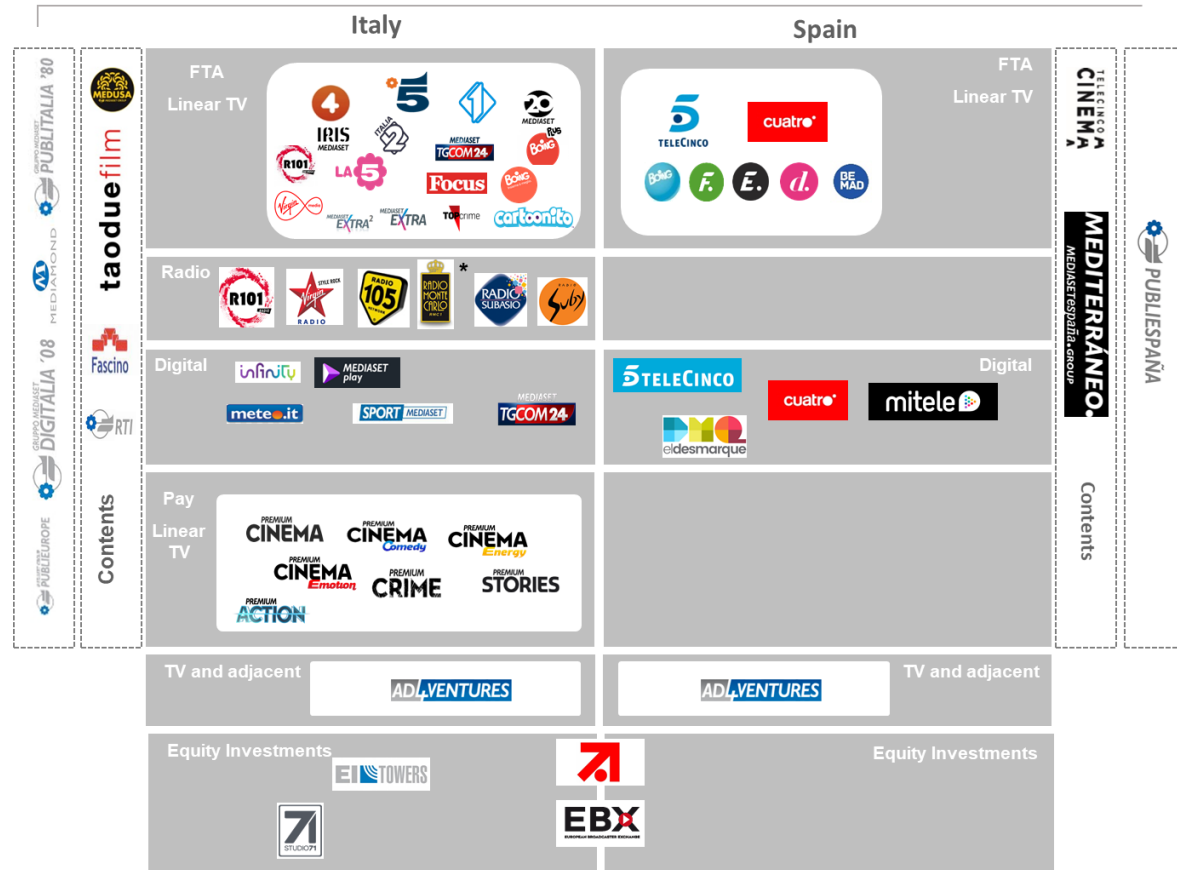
Italy

Spain

GRUPPO MEDIASET PUBLITALIA '80

MEDIAMOND

GRUPPO MEDIASET DIGITALIA '08

GRUPPO MEDIASET PUBLIEUROPE

MEDUSA

taoduefilm

Fascino

RTI

Contents

FTA
Linear TV

4
IRIS MEDIASET
5
1
20 MEDIASET
ITALIA 2
R101
LA 5
MEDIASET TGCOM24
BOING PLUS
Focus
BOING
Virgin radio
MEDIASET EXTRA 2
MEDIASET EXTRA
TOPcrime
cartoonito

FTA
Linear TV

5 TELECINCO
cuatro
BOING
F.
E.
d.
BE MAD

TELECINCO CINEMA

MEDITERRÁNEO. MEDIASETespaña.GROUP

PUBLIESPAÑA

Contents

Radio

R101
Virgin STYLE ROCK RADIO
RADIO 105 NETWORK
RADIO MONTE CARLO
*
RADIO SUBASIO
RADIO Sby

Digital

infinity
MEDIASET play
meteo.it
SPORT MEDIASET
MEDIASET TGCOM24

5 TELECINCO
cuatro
mitele
Digital
eldesmarque

Pay
Linear TV

PREMIUM CINEMA
PREMIUM CINEMA Comedy
PREMIUM CINEMA Energy
PREMIUM CINEMA Emotion
PREMIUM CRIME
PREMIUM STORIES
PREMIUM ACTION

TV and adjacent
AD4VENTURES

AD4VENTURES
TV and adjacent

Equity Investments
EI TOWERS
STUDIO71

EBX EUROPEAN BROADCASTER EXCHANGE

Equity Investments